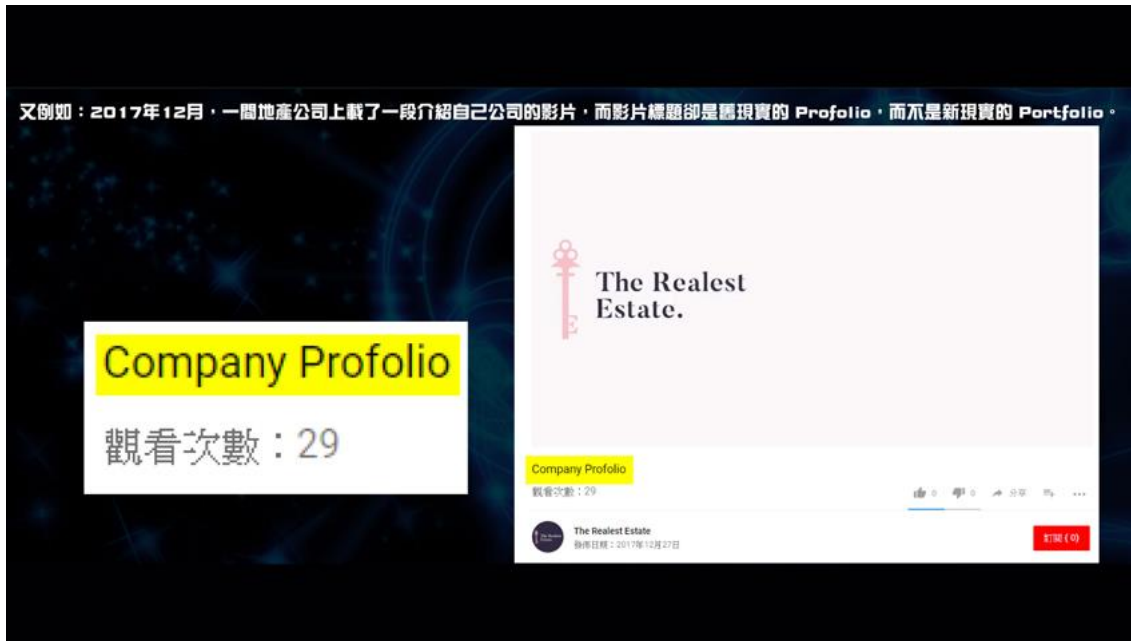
又例如：2017年12月，一間地產公司上載了一段介紹自己公司的影片，而影片標題卻是舊現實的 Profolio，而不是新現實的 Portfolio。

Company Profolio

觀看次數：29

The Realest Estate.

Company Profolio

觀看次數：29

0 0 分享

The Realest Estate

發佈日期：2017年12月27日

訂閱 (0)